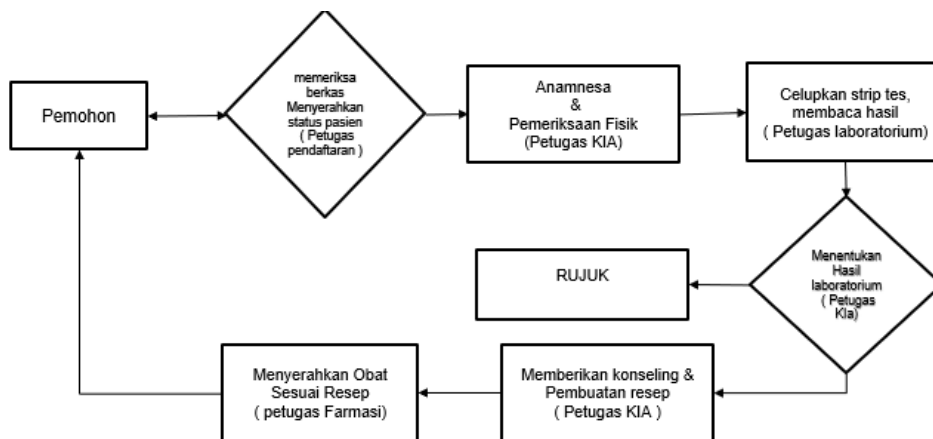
Pemohon

memeriksa berkas Menyerahkan status pasien ( Petugas pendaftaran )

Anamnesa & Pemeriksaan Fisik (Petugas KIA)

Celupkan strip tes, membaca hasil ( Petugas laboratorium)

Menentukan Hasil laboratorium ( Petugas KIa)

RUJUK

Memberikan konseling & Pembuatan resep ( Petugas KIA )

Menyerahkan Obat Sesuai Resep ( petugas Farmasi)